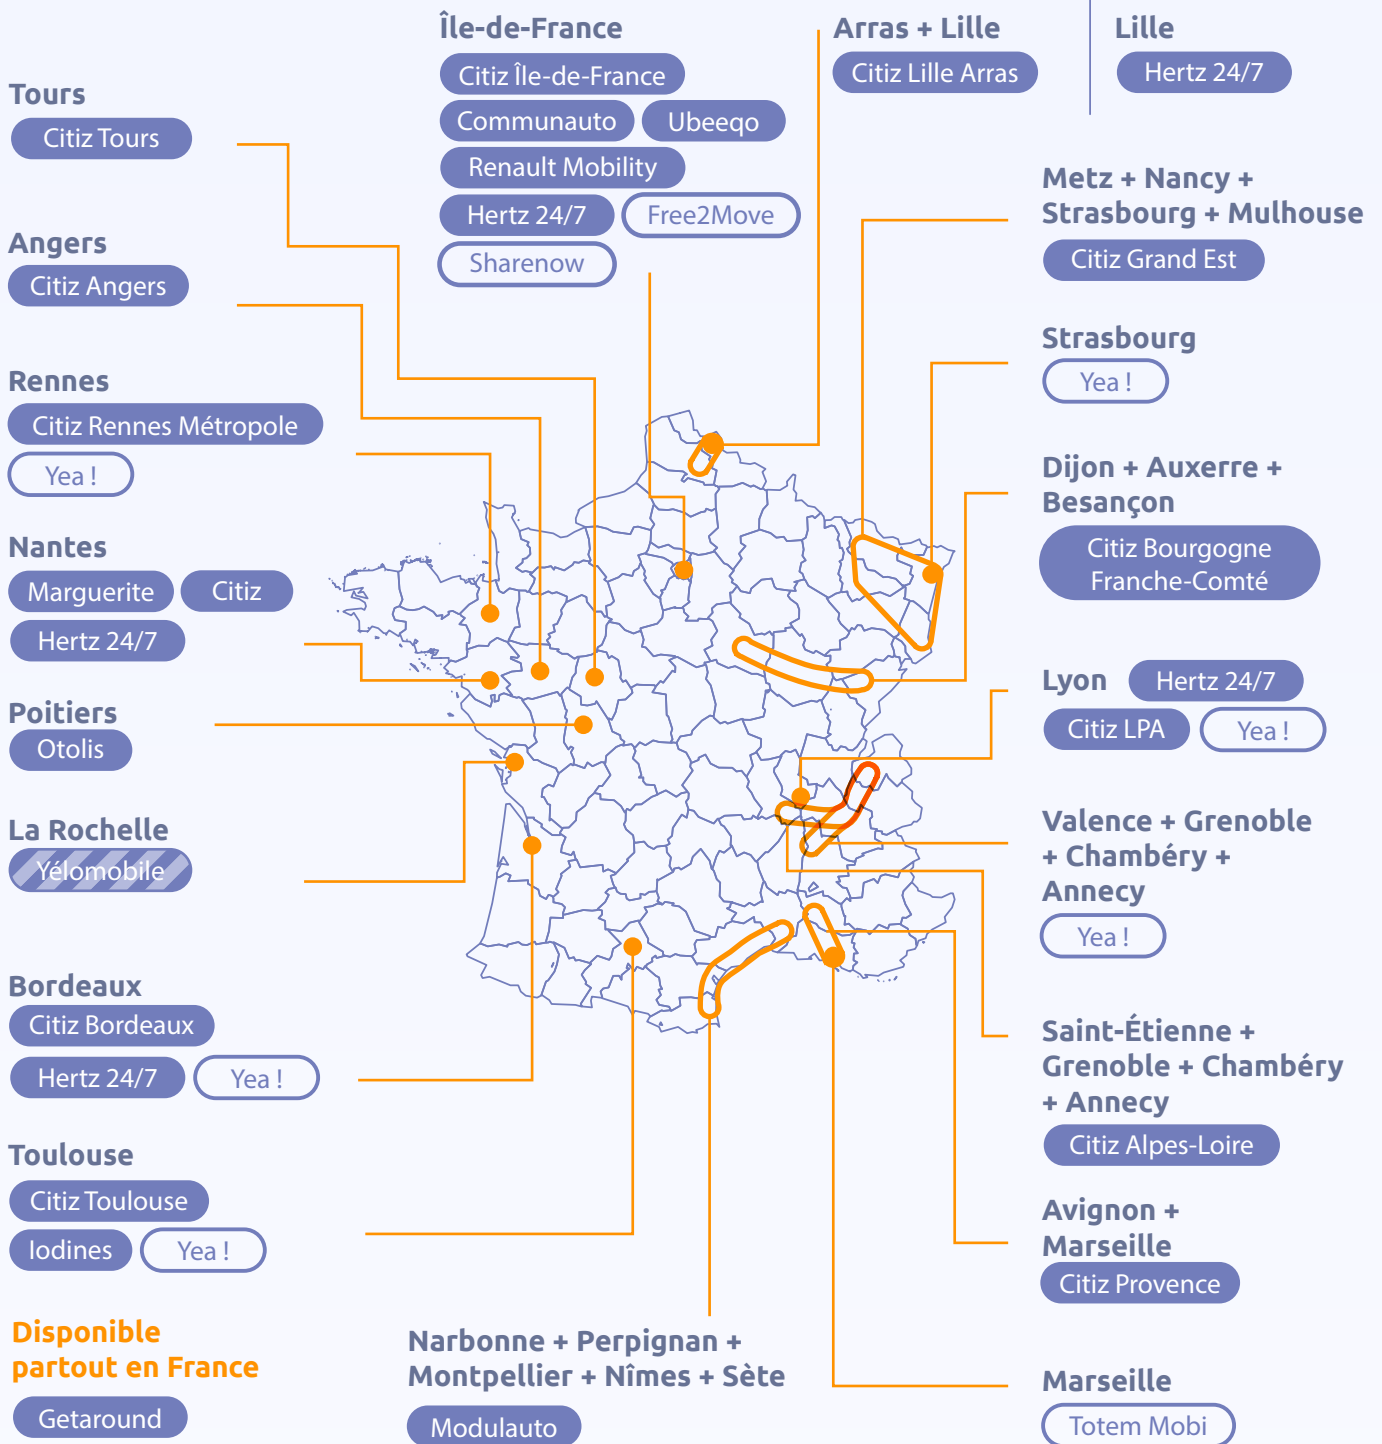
Île-de-France
Citiz Île-de-France
Communauto
Ubeeqo
Renault Mobility
Hertz 24/7
Free2Move
Sharenow

Arras + Lille
Citiz Lille Arras

Lille
Hertz 24/7

Tours
Citiz Tours

Angers
Citiz Angers

Rennes
Citiz Rennes Métropole
Yea !

Nantes
Marguerite
Citiz
Hertz 24/7

Poitiers
Otolis

La Rochelle
Yélomobile

Bordeaux
Citiz Bordeaux
Hertz 24/7
Yea !

Toulouse
Citiz Toulouse
Iodines
Yea !

Disponible partout en France
Getaround

Metz + Nancy + Strasbourg + Mulhouse
Citiz Grand Est

Strasbourg
Yea !

Dijon + Auxerre + Besançon
Citiz Bourgogne Franche-Comté

Lyon
Hertz 24/7
Citiz LPA
Yea !

Valence + Grenoble + Chambéry + Annecy
Yea !

Saint-Étienne + Grenoble + Chambéry + Annecy
Citiz Alpes-Loire

Avignon + Marseille
Citiz Provence

Narbonne + Perpignan + Montpellier + Nîmes + Sète
Modulauto

Marseille
Totem Mobi